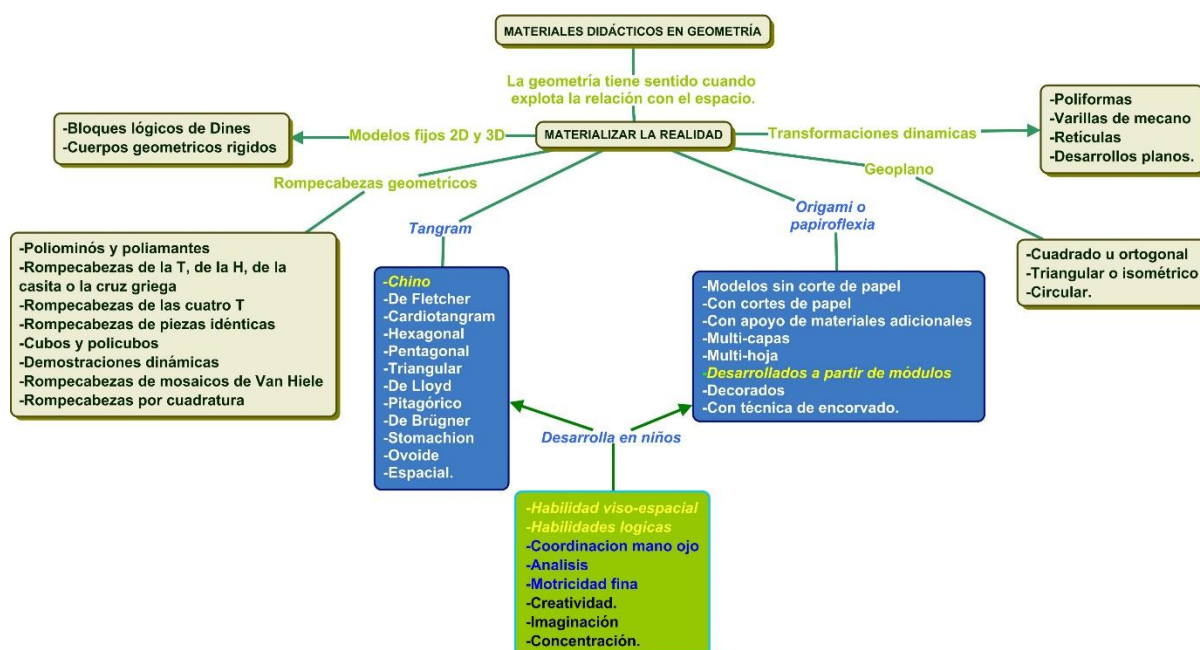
MATERIALES DIDÁCTICOS EN GEOMETRÍA

La geometría tiene sentido cuando explota la relación con el espacio.

MATERIALIZAR LA REALIDAD

Modelos fijos 2D y 3D

-Bloques lógicos de Dines
-Cuerpos geometricos rigidos

Transformaciones dinamicas

-Poliformas
-Varillas de mecano
-Retículas
-Desarrollos planos.

Rompecabezas geometrícos

-Poliominós y poliamantes
-Rompecabezas de la T, de la H, de la casita o la cruz griega
-Rompecabezas de las cuatro T
-Rompecabezas de piezas idénticas
-Cubos y policubos
-Demostraciones dinámicas
-Rompecabezas de mosaicos de Van Hiele
-Rompecabezas por cuadratura

Tangram

-Chino
-De Fletcher
-Cardiotangram
-Hexagonal
-Pentagonal
-Triangular
-De Lloyd
-Pitagórico
-De Brügner
-Stomachion
-Ovoide
-Espacial.

Origami o papiroflexia

-Modelos sin corte de papel
-Con cortes de papel
-Con apoyo de materiales adicionales
-Multi-capas
-Multi-hoja
-Desarrollados a partir de módulos
-Decorados
-Con técnica de encorvado.

Geoplano

-Cuadrado u ortogonal
-Triangular o isométrico
-Circular.

Desarrolla en niños

-Habilidad viso-espacial
-Habilidades logicas
-Coordinacion mano ojo
-Analisis
-Motricidad fina
-Creatividad.
-Imaginación
-Concentración.